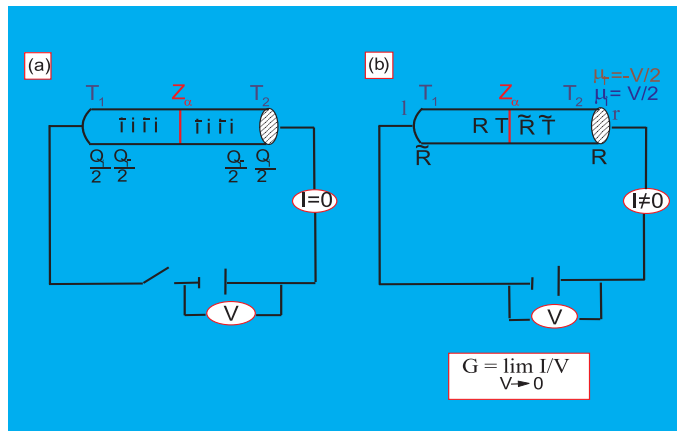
(a)

$T_1$ $Z_\alpha$ $T_2$

$\bar{r}$ i $\bar{r}$ i   $\bar{r}$ i $\bar{r}$ i

$\frac{Q}{2}$ $\frac{Q}{2}$   $\frac{Q}{2}$ $\frac{Q}{2}$

I=0

V

(b)

$\mu_l$=-V/2
$\mu_r$= V/2

l $T_1$ $Z_\alpha$ $T_2$ r

R T $\tilde{R}$ $\tilde{T}$

$\tilde{R}$   R

I≠0

V

G = lim I/V
V→0